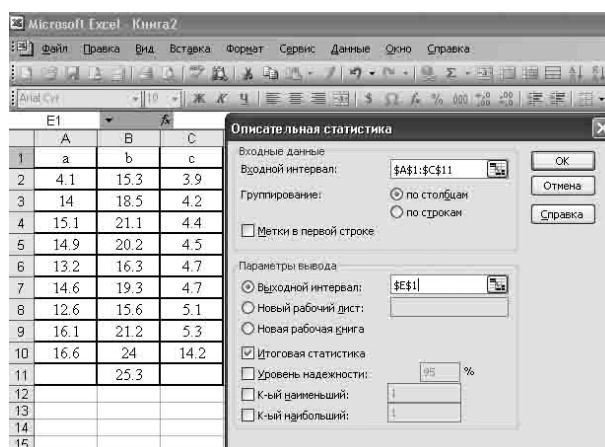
Microsoft Excel - Книга2

Файл Правка Вид Вставка Формат Сервис Данные Окно Справка

Arial Cyr 10 Ж К Ч $ % 000

E1 fx

|  | A | B | C |
|---|---|---|---|
| 1 | a | b | c |
| 2 | 4.1 | 15.3 | 3.9 |
| 3 | 14 | 18.5 | 4.2 |
| 4 | 15.1 | 21.1 | 4.4 |
| 5 | 14.9 | 20.2 | 4.5 |
| 6 | 13.2 | 16.3 | 4.7 |
| 7 | 14.6 | 19.3 | 4.7 |
| 8 | 12.6 | 15.6 | 5.1 |
| 9 | 16.1 | 21.2 | 5.3 |
| 10 | 16.6 | 24 | 14.2 |
| 11 |  | 25.3 |  |
| 12 |  |  |  |
| 13 |  |  |  |
| 14 |  |  |  |
| 15 |  |  |  |

Описательная статистика

Входные данные
Входной интервал: $A$1:$C$11
Группирование: по столбцам
по строкам
Метки в первой строке

OK
Отмена
Справка

Параметры вывода
Выходной интервал: $E$1
Новый рабочий лист:
Новая рабочая книга
Итоговая статистика
Уровень надежности: 95 %
К-ый наименьший: 1
К-ый наибольший: 1